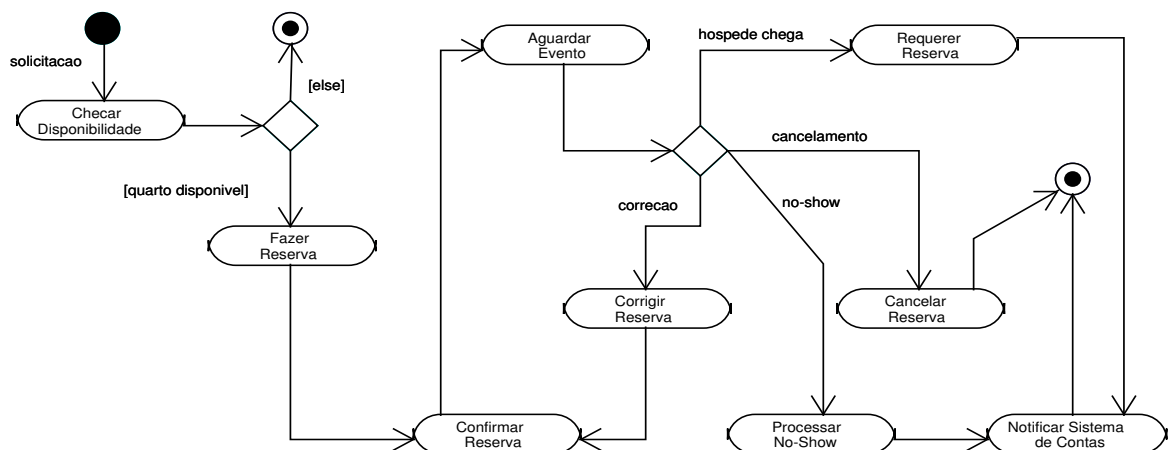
solicitacao

Checar Disponibilidade

[else]

[quarto disponivel]

Fazer Reserva

Aguardar Evento

hospede chega

Requerer Reserva

cancelamento

correcao

no-show

Corrigir Reserva

Cancelar Reserva

Confirmar Reserva

Processar No-Show

Notificar Sistema de Contas